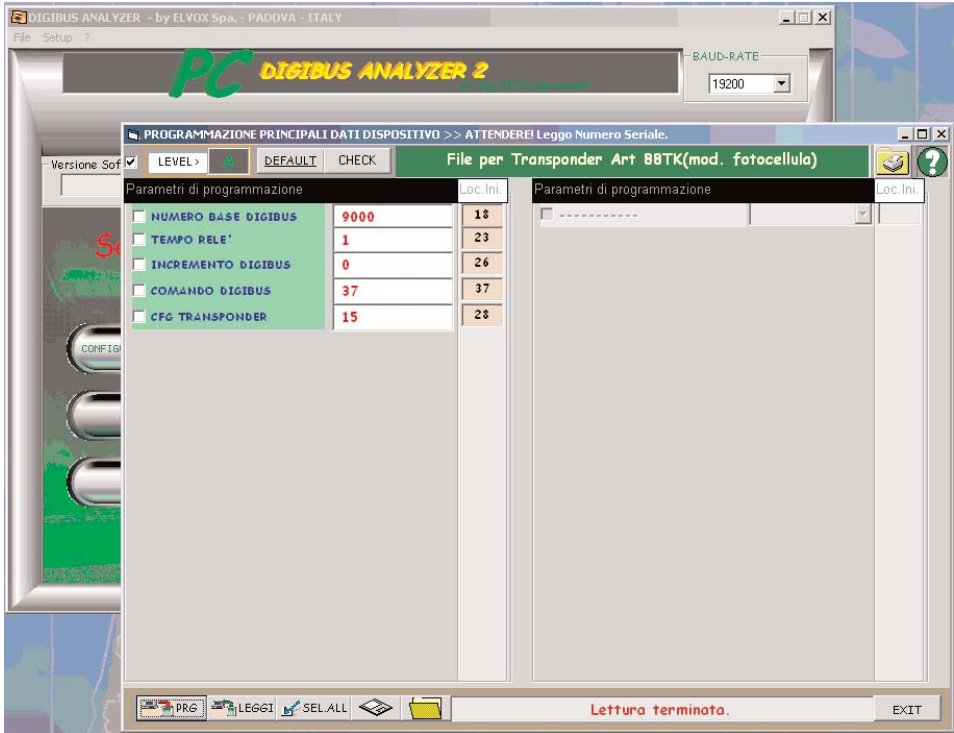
DIGIBUS ANALYZER - by ELVOX Spa. - PADOVA - ITALY
File Setup ?

PC DIGIBUS ANALYZER 2
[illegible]

BAUD-RATE
19200

Versione Sof

Se

CONFIG

PROGRAMMAZIONE PRINCIPALI DATI DISPOSITIVO >> ATTENDERE! Leggo Numero Seriale.

LEVEL > A DEFAULT CHECK
File per Transponder Art 88TK(mod. fotocellula)

| Parametri di programmazione | | Loc.Ini. |
|---|---|---|
| NUMERO BASE DIGIBUS | 9000 | 18 |
| TEMPO RELE' | 1 | 23 |
| INCREMENTO DIGIBUS | 0 | 26 |
| COMANDO DIGIBUS | 37 | 37 |
| CFG TRANSPONDER | 15 | 28 |

| Parametri di programmazione | Loc.Ini. |
|---|---|
| ----------- | |

PRG LEGGI SEL.ALL
Lettura terminata.
EXIT